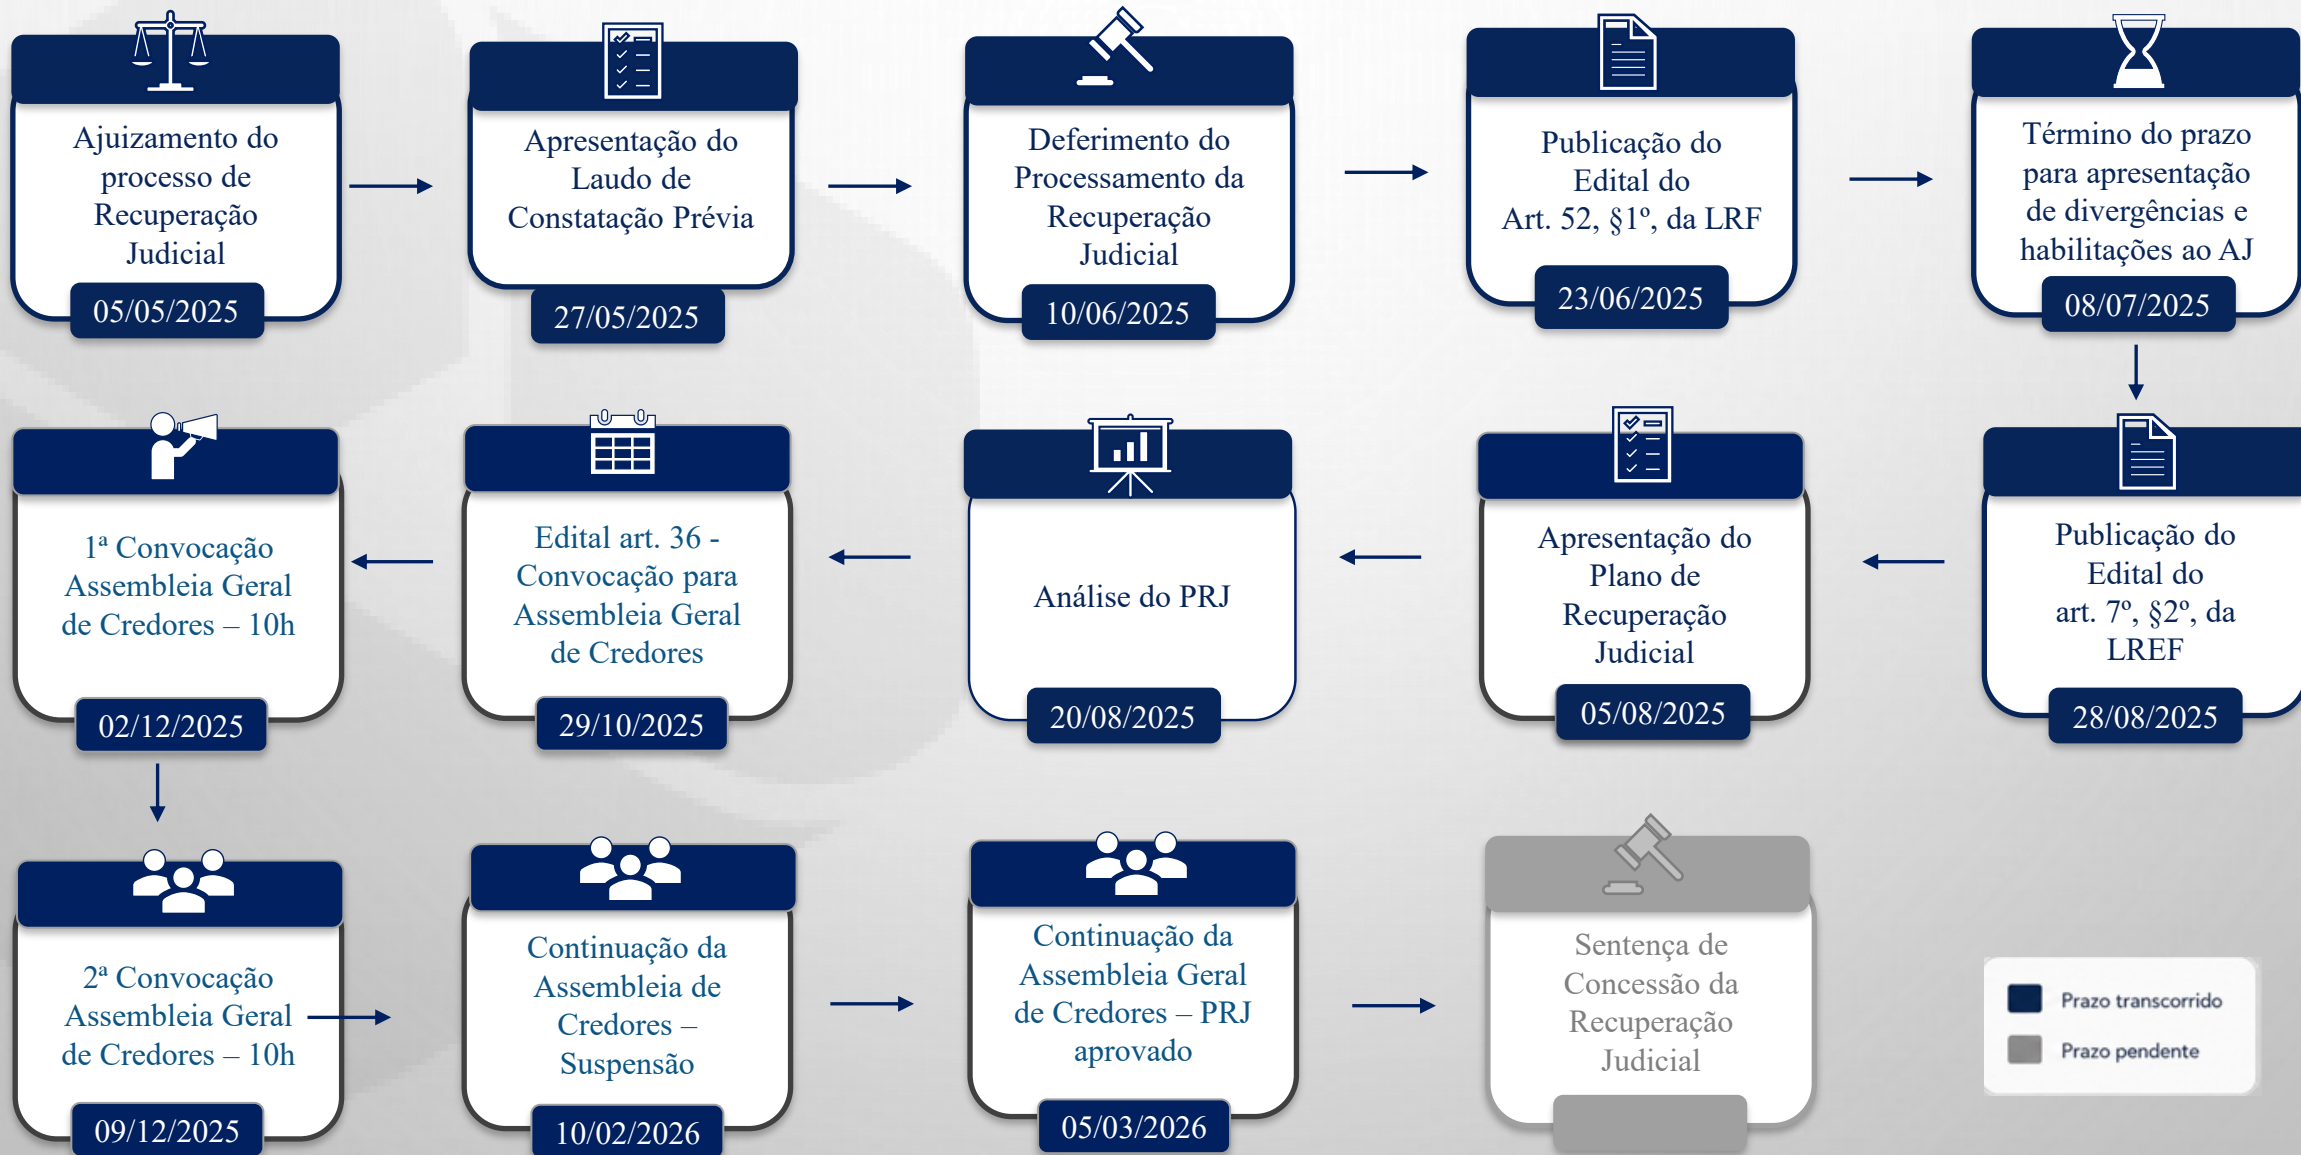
Ajuizamento do processo de Recuperação Judicial
05/05/2025

Apresentação do Laudo de Constatação Prévia
27/05/2025

Deferimento do Processamento da Recuperação Judicial
10/06/2025

Publicação do Edital do Art. 52, §1º, da LRF
23/06/2025

Término do prazo para apresentação de divergências e habilitações ao AJ
08/07/2025

Publicação do Edital do art. 7º, §2º, da LREF
28/08/2025

Apresentação do Plano de Recuperação Judicial
05/08/2025

Análise do PRJ
20/08/2025

Edital art. 36 - Convocação para Assembleia Geral de Credores
29/10/2025

1ª Convocação Assembleia Geral de Credores – 10h
02/12/2025

2ª Convocação Assembleia Geral de Credores – 10h
09/12/2025

Continuação da Assembleia de Credores – Suspensão
10/02/2026

Continuação da Assembleia Geral de Credores – PRJ aprovado
05/03/2026

Sentença de Concessão da Recuperação Judicial

Prazo transcorrido
Prazo pendente